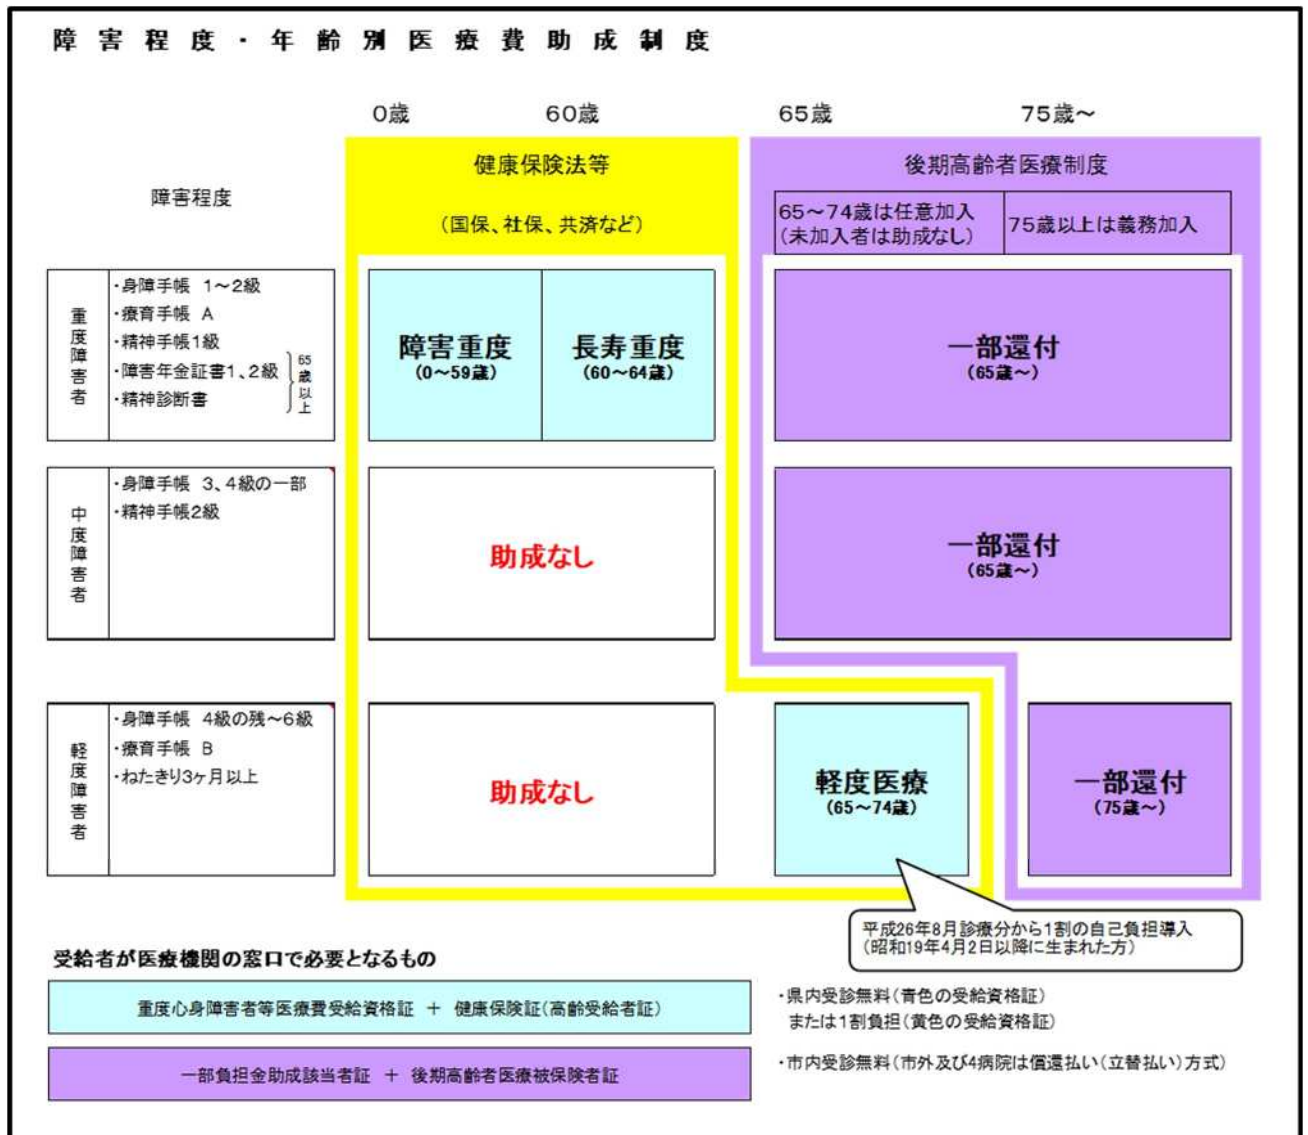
障害程度・年齢別医療費助成制度

0歳　60歳　65歳　75歳～

障害程度

健康保険法等

（国保、社保、共済など）

後期高齢者医療制度

65～74歳は任意加入（未加入者は助成なし）

75歳以上は義務加入

重度障害者

・身障手帳　1～2級
・療育手帳　A
・精神手帳1級
・障害年金証書1、2級
・精神診断書
65歳以上

障害重度
（0～59歳）

長寿重度
（60～64歳）

一部還付
（65歳～）

中度障害者

・身障手帳　3、4級の一部
・精神手帳2級

助成なし

一部還付
（65歳～）

軽度障害者

・身障手帳　4級の残～6級
・療育手帳　B
・ねたきり3ヶ月以上

助成なし

軽度医療
（65～74歳）

一部還付
（75歳～）

平成26年8月診療分から1割の自己負担導入
（昭和19年4月2日以降に生まれた方）

受給者が医療機関の窓口で必要となるもの

重度心身障害者等医療費受給資格証　＋　健康保険証（高齢受給者証）

・県内受診無料（青色の受給資格証）
または1割負担（黄色の受給資格証）

一部負担金助成該当者証　＋　後期高齢者医療被保険者証

・市内受診無料（市外及び4病院は償還払い（立替払い）方式）